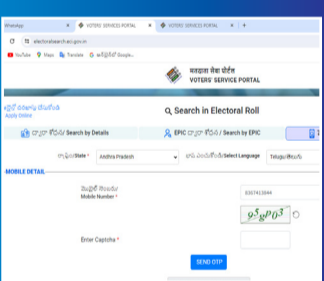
WhatsApp × VOTERS' SERVICE PORTAL × VOTERS' SERVICE PORTAL × +

electoralsearch.eci.gov.in

YouTube Maps Translate Google

मतदाता सेवा पोर्टल
VOTERS' SERVICE PORTAL

ఆన్‌లైన్ దరఖాస్తు చేసుకోండి
Apply Online

Search in Electoral Roll

వివరాల ద్వారా శోధించు Search by Details
EPIC ద్వారా శోధించు / Search by EPIC

రాష్ట్రం/State * Andhra Pradesh
భాష ఎంచుకోండి/Select Language Telugu/తెలుగు

MOBILE DETAIL

మొబైల్ నంబరు
Mobile Number * 8307413044

$9^5gP^{03}$

Enter Captcha *

SEND OTP